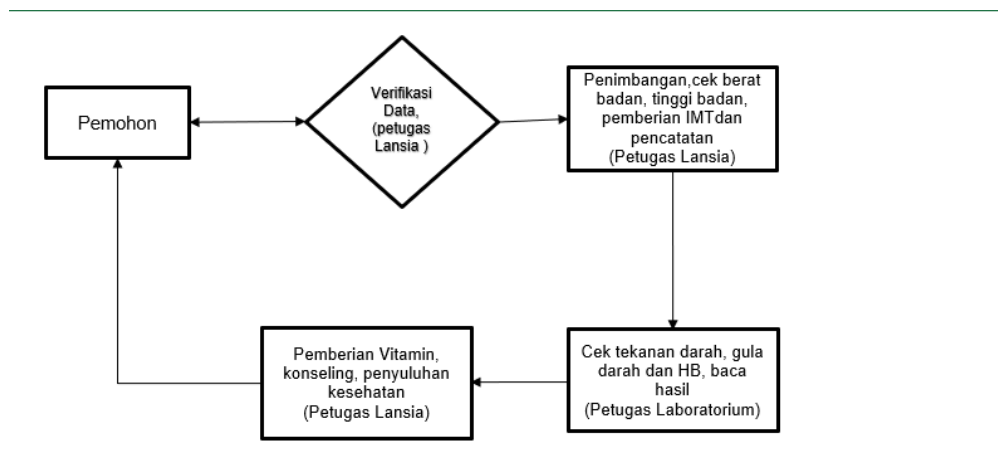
Pemohon

Verifikasi Data, (petugas Lansia )

Penimbangan,cek berat badan, tinggi badan, pemberian IMTdan pencatatan (Petugas Lansia)

Cek tekanan darah, gula darah dan HB, baca hasil (Petugas Laboratorium)

Pemberian Vitamin, konseling, penyuluhan kesehatan (Petugas Lansia)